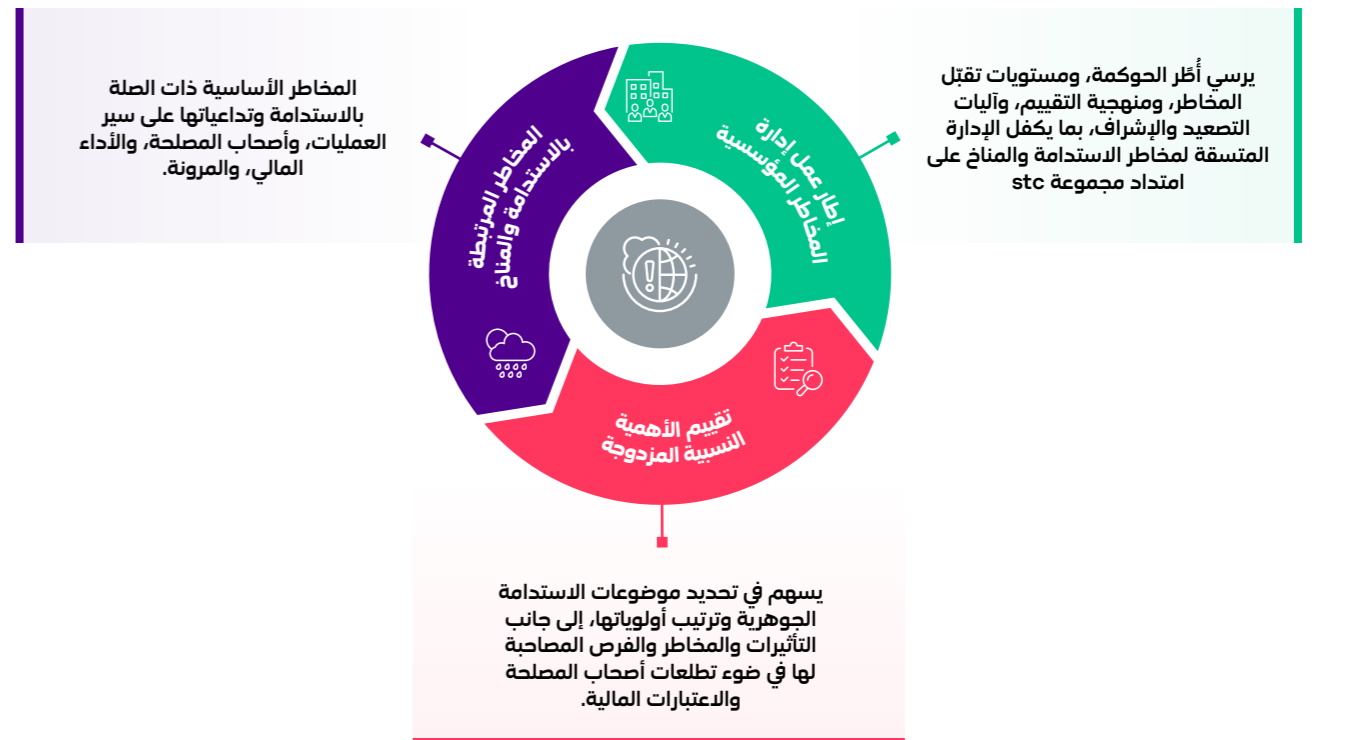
يرسي أُطُر الحوكمة، ومستويات تقبّل المخاطر، ومنهجية التقييم، وآليات التصعيد والإشراف، بما يكفل الإدارة المتسقة لمخاطر الاستدامة والمناخ على امتداد مجموعة stc

إطار عمل إدارة المخاطر المؤسسية

المخاطر الأساسية ذات الصلة بالاستدامة وتداعياتها على سير العمليات، وأصحاب المصلحة، والأداء المالي، والمرونة.

المخاطر المرتبطة بالاستدامة والمناخ

تقييم الأهمية النسبية المزدوجة

يسهم في تحديد موضوعات الاستدامة الجوهرية وترتيب أولوياتها، إلى جانب التأثيرات والمخاطر والفرص المصاحبة لها في ضوء تطلعات أصحاب المصلحة والاعتبارات المالية.